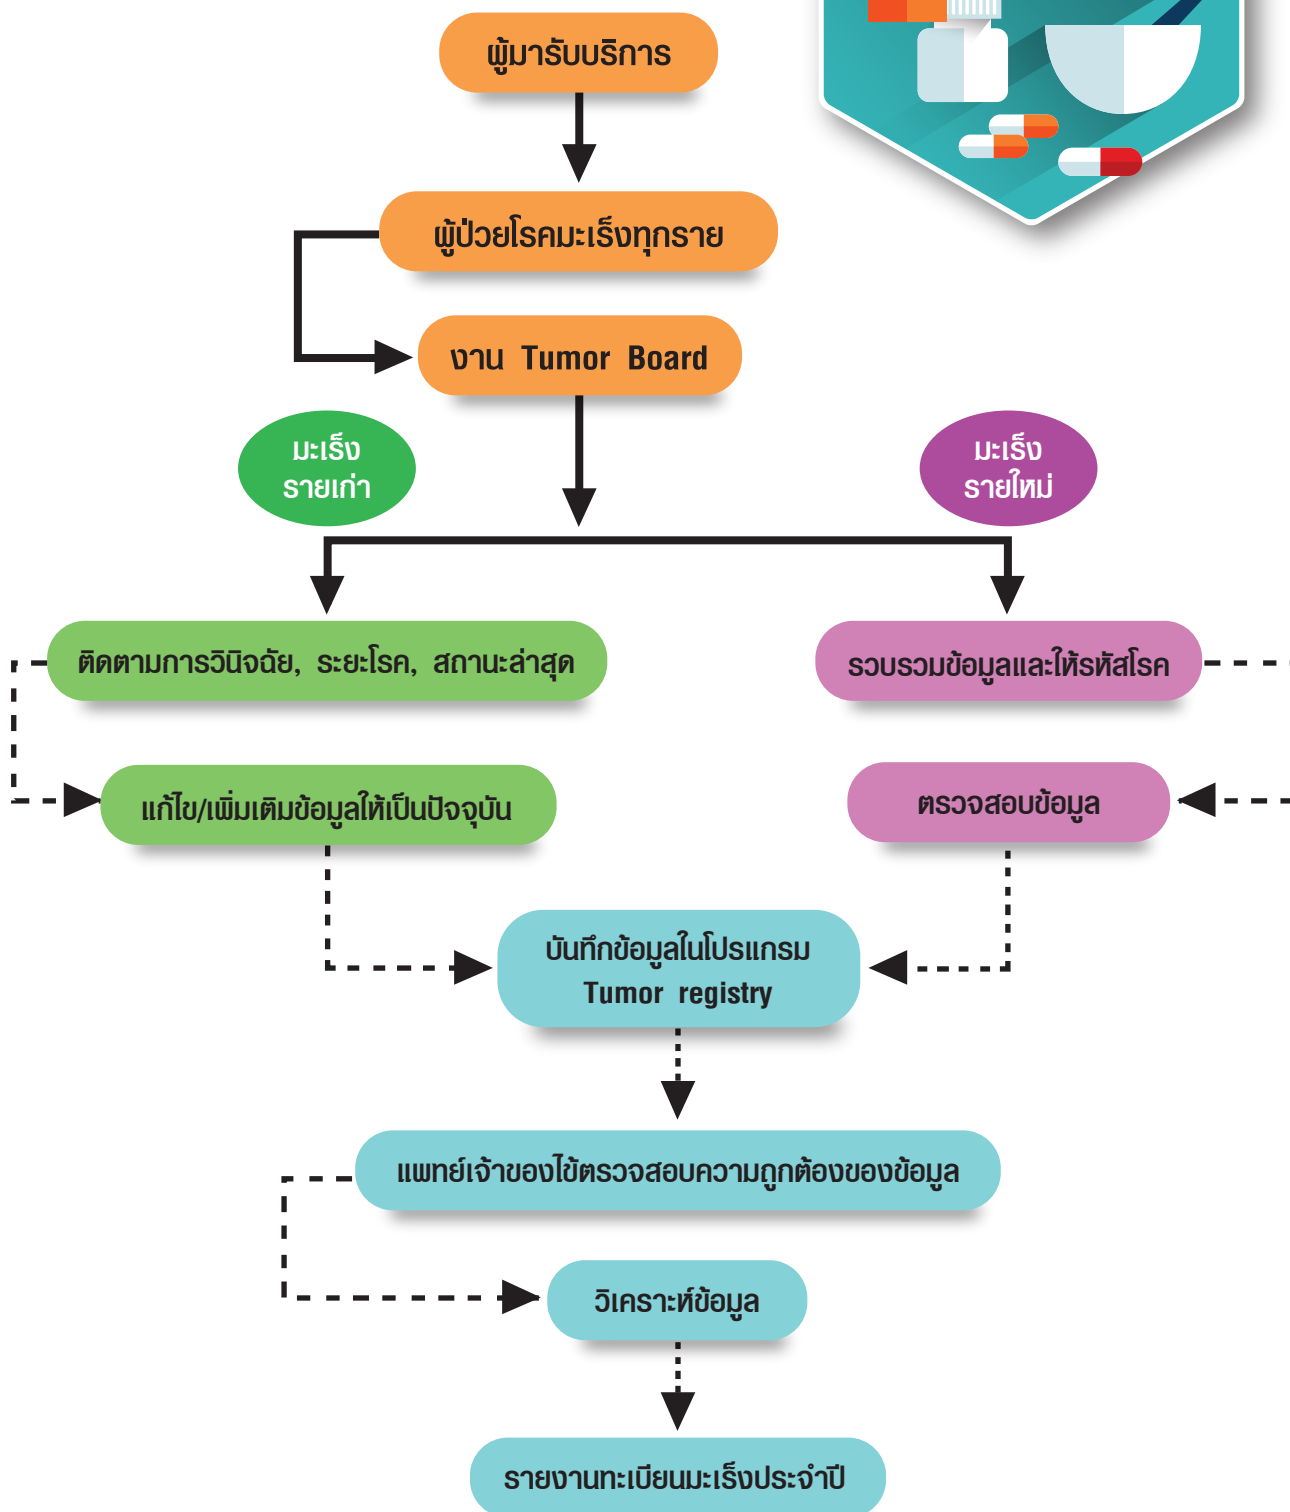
ผู้มารับบริการ

ผู้ป่วยโรคมะเร็งทุกราย

งาน Tumor Board

มะเร็ง รายเก่า

มะเร็ง รายใหม่

ติดตามการวินิจฉัย, ระยะโรค, สถานะล่าสุด

รวบรวมข้อมูลและให้รหัสโรค

แก้ไข/เพิ่มเติมข้อมูลให้เป็นปัจจุบัน

ตรวจสอบข้อมูล

บันทึกข้อมูลในโปรแกรม Tumor registry

แพทย์เจ้าของไข้ตรวจสอบความถูกต้องของข้อมูล

วิเคราะห์ข้อมูล

รายงานทะเบียนมะเร็งประจำปี